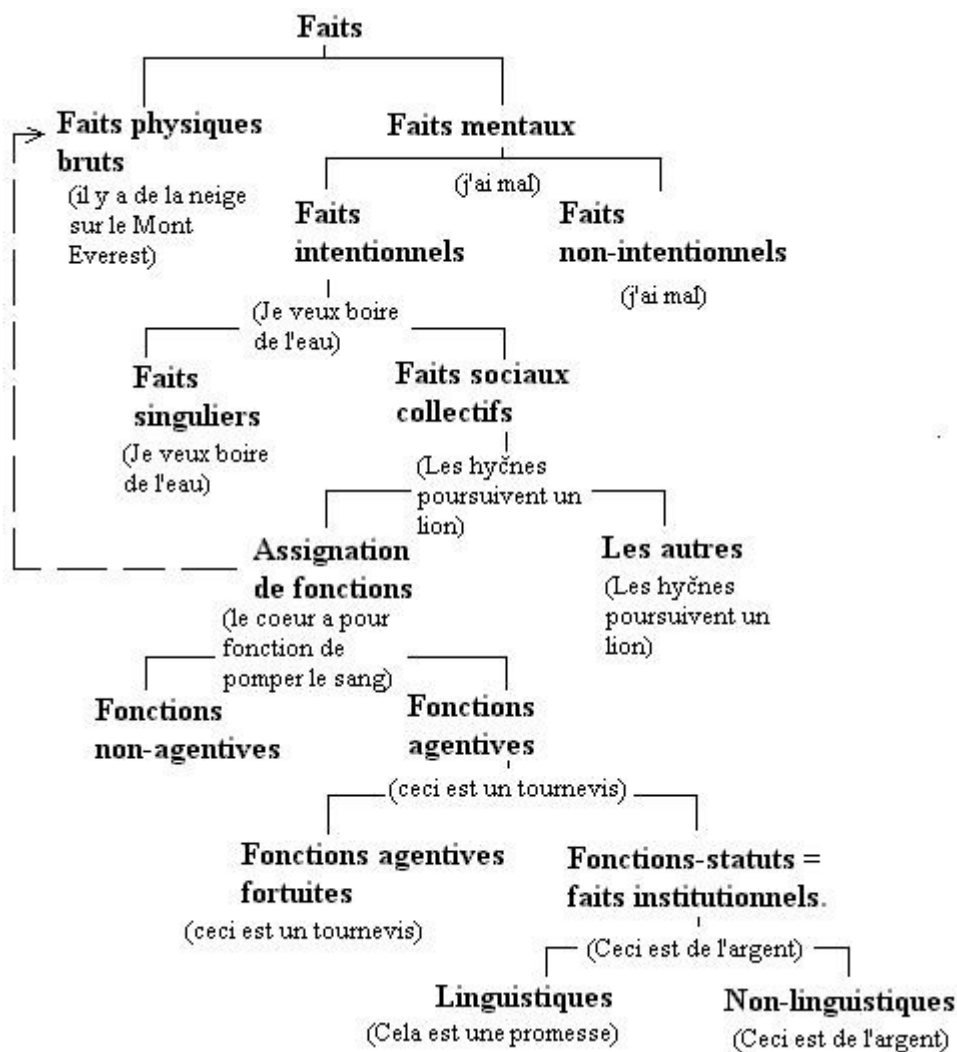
Faits

Faits physiques bruts
(il y a de la neige sur le Mont Everest)

Faits mentaux
(j'ai mal)

Faits intentionnels
(Je veux boire de l'eau)

Faits non-intentionnels
(j'ai mal)

Faits singuliers
(Je veux boire de l'eau)

Faits sociaux collectifs
(Les hyčnes poursuivent un lion)

Assignation de fonctions
(le coeur a pour fonction de pomper le sang)

Les autres
(Les hyčnes poursuivent un lion)

Fonctions non-agentives

Fonctions agentives
(ceci est un tournevis)

Fonctions agentives fortuites
(ceci est un tournevis)

Fonctions-statuts = faits institutionnels.
(Ceci est de l'argent)

Linguistiques
(Cela est une promesse)

Non-linguistiques
(Ceci est de l'argent)